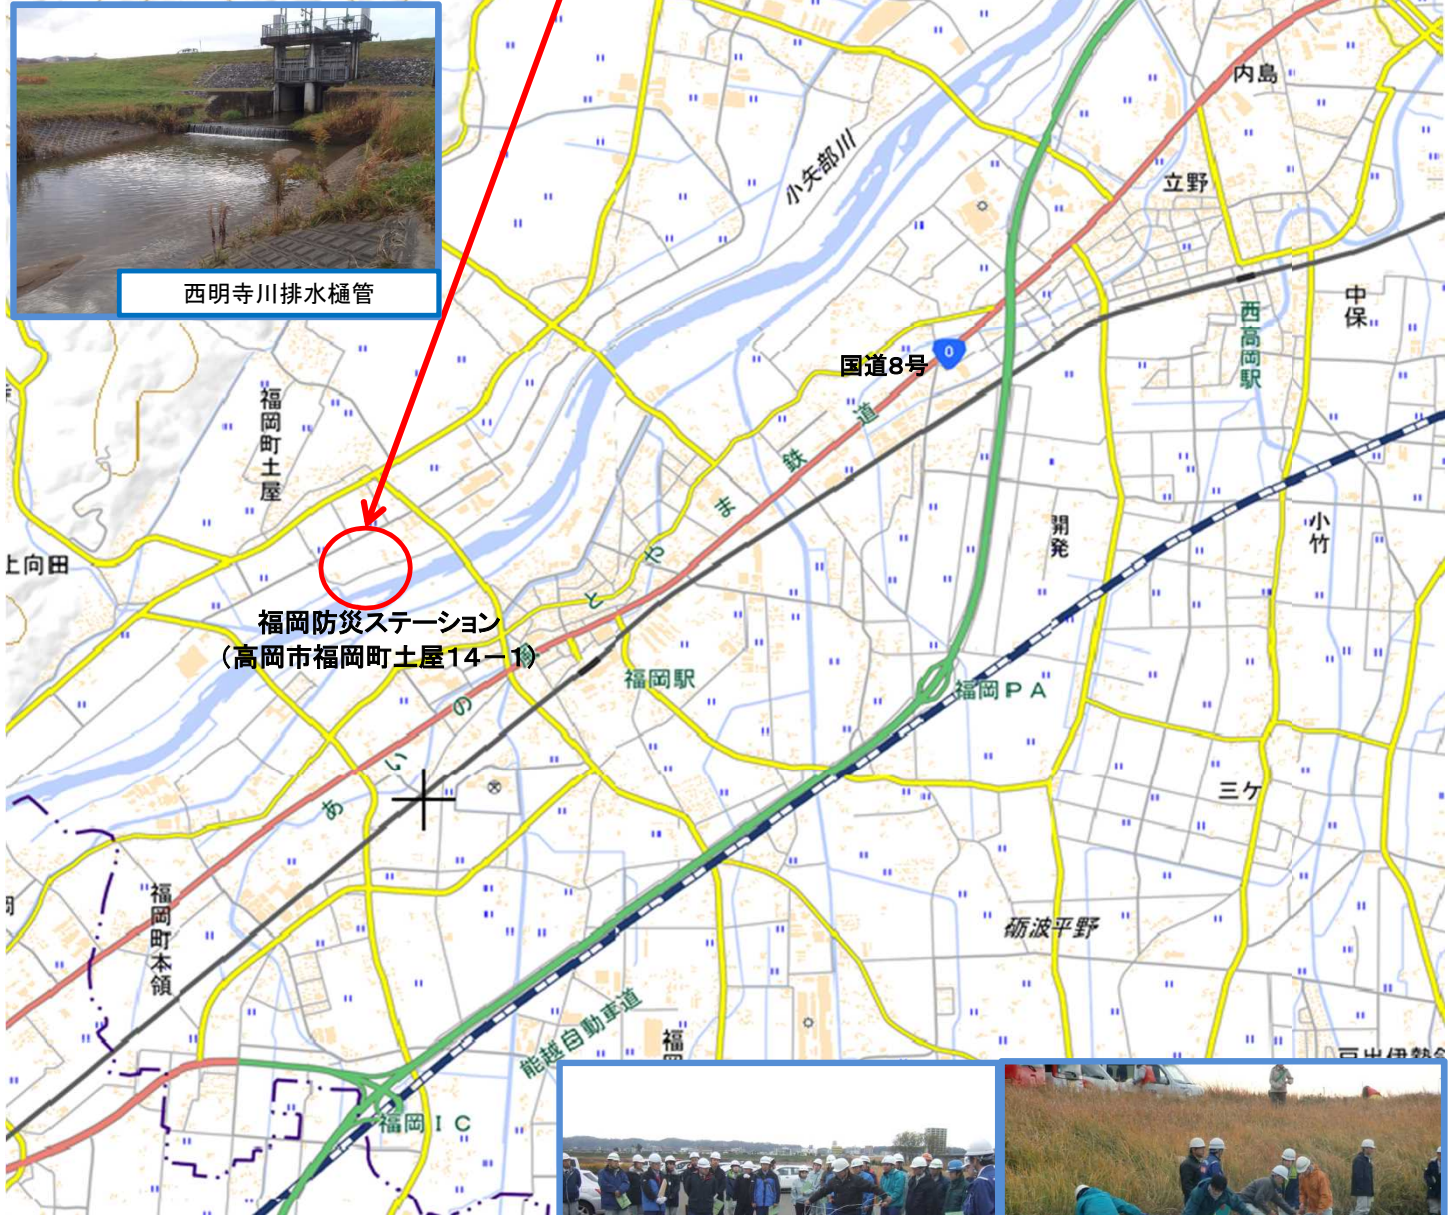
西明寺川排水樋管

内島

小矢部川

立野

西高岡駅

中保

国道8号

あいの風とやま鉄道

福岡町土屋

上向田

福岡防災ステーション
（高岡市福岡町土屋14－1）

開発

小竹

福岡駅

福岡ＰＡ

三ケ

福岡町本領

砺波平野

能越自動車道

福岡ＩＣ

福岡